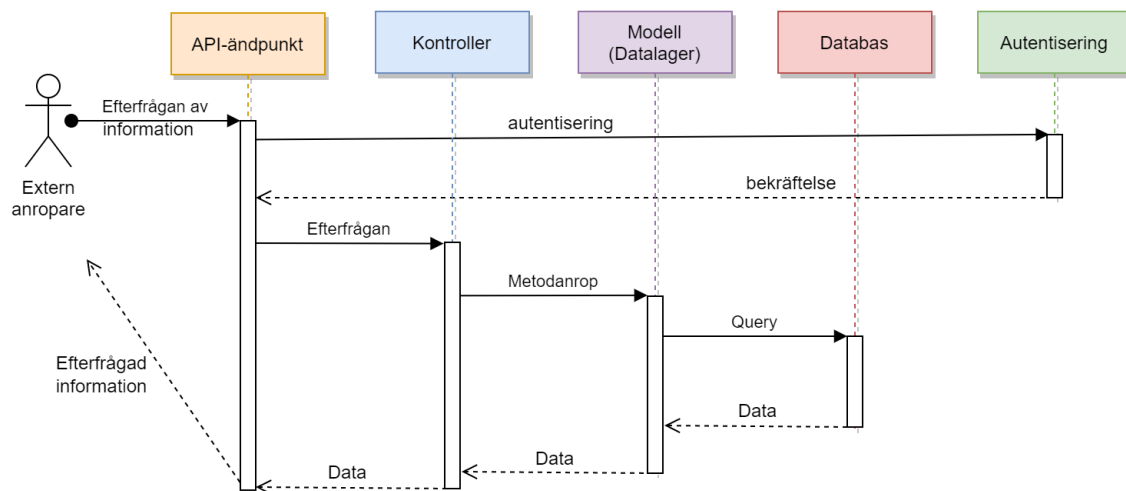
API-ändpunkt

Kontroller

Modell (Datalager)

Databas

Autentisering

Extern anropare

Efterfrågan av information

autentisering

bekräftelse

Efterfrågan

Metodanrop

Query

Efterfrågad information

Data

Data

Data